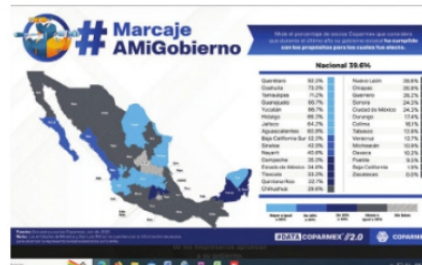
#Marcaje AMiGobierno

Nacional 39.6%

| | | | |
|---|---|---|---|
| Querétaro | 93.3% | Nuevo León | 29.6% |
| Coahuila | 73.3% | Chiapas | 26.9% |
| Tamaulipas | 71.2% | Guerrero | 26.2% |
| Guanajuato | 66.7% | Sonora | 24.2% |
| Yucatán | 66.7% | Ciudad de México | 24.2% |
| Hidalgo | 66.3% | Durango | 17.4% |
| Jalisco | 64.2% | Colima | 16.1% |
| Aguascalientes | 60.9% | Tabasco | 13.6% |
| Baja California Sur | 52.3% | Veracruz | 12.7% |
| Sinaloa | 42.3% | Michoacán | 10.5% |
| Nayarit | 40.0% | Oaxaca | 10.2% |
| Campeche | 35.3% | Puebla | 9.5% |
| Estado de México | 34.9% | Baja California | 1.9% |
| Tlaxcala | 33.3% | Zacatecas | 0.5% |
| Quintana Roo | 32.1% | | |
| Chihuahua | 29.9% | | |

#DATA COPARMEX 2.0

COPARMEX